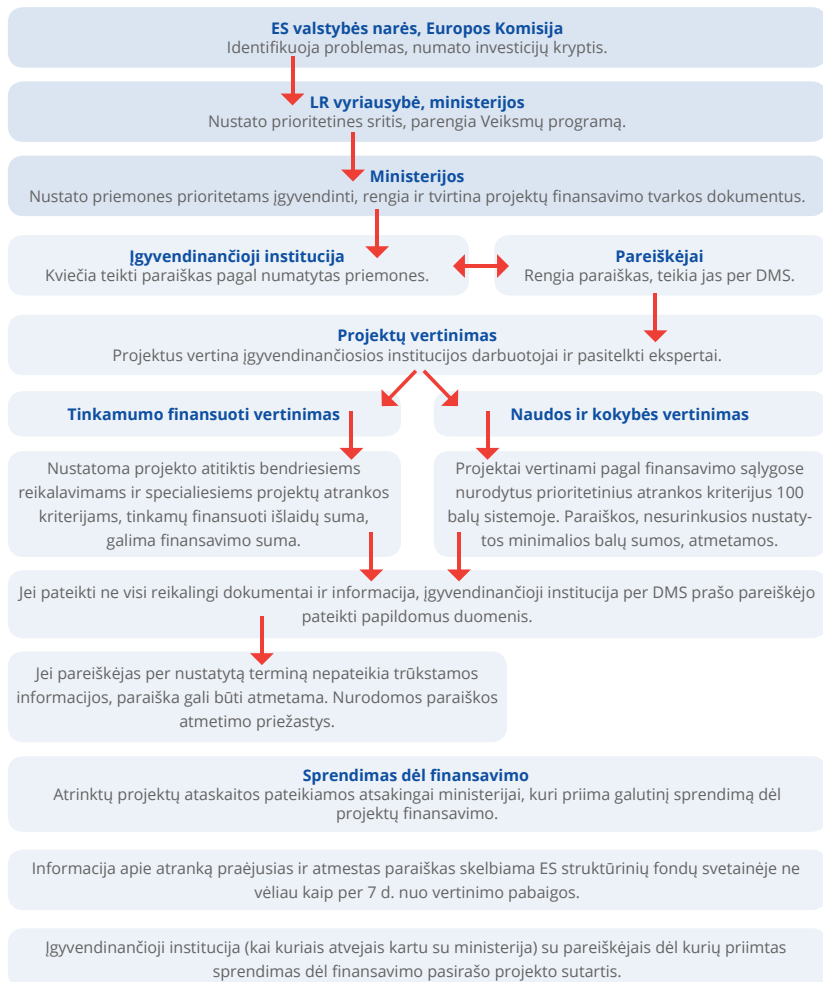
ES valstybės narės, Europos Komisija
Identifikuoja problemas, numato investicijų kryptis.

LR vyriausybė, ministerijos
Nustato prioritetines sritis, parengia Veiksmų programą.

Ministerijos
Nustato priemones prioritetams įgyvendinti, rengia ir tvirtina projektų finansavimo tvarkos dokumentus.

Įgyvendinančioji institucija
Kviečia teikti paraiškas pagal numatytas priemones.

Pareiškėjai
Rengia paraiškas, teikia jas per DMS.

Projektų vertinimas
Projektus vertina įgyvendinančiosios institucijos darbuotojai ir pasitelkti ekspertai.

Tinkamumo finansuoti vertinimas

Naudos ir kokybės vertinimas

Nustatoma projekto atitiktis bendriesiems reikalavimams ir specialiesiems projektų atrankos kriterijams, tinkamų finansuoti išlaidų suma, galima finansavimo suma.

Projektai vertinami pagal finansavimo sąlygose nurodytus prioritetinius atrankos kriterijus 100 balų sistemoje. Paraiškos, nesurinkusios nustatytos minimalios balų sumos, atmetamos.

Jei pateikti ne visi reikalingi dokumentai ir informacija, įgyvendinančioji institucija per DMS prašo pareiškėjo pateikti papildomus duomenis.

Jei pareiškėjas per nustatytą terminą nepateikia trūkstamos informacijos, paraiška gali būti atmetama. Nurodomos paraiškos atmetimo priežastys.

Sprendimas dėl finansavimo
Atrinktų projektų ataskaitos pateikiamos atsakingai ministerijai, kuri priima galutinį sprendimą dėl projektų finansavimo.

Informacija apie atranką praėjusias ir atmestas paraiškas skelbiama ES struktūrinių fondų svetainėje ne vėliau kaip per 7 d. nuo vertinimo pabaigos.

Įgyvendinančioji institucija (kai kuriais atvejais kartu su ministerija) su pareiškėjais dėl kurių priimtas sprendimas dėl finansavimo pasirašo projekto sutartis.